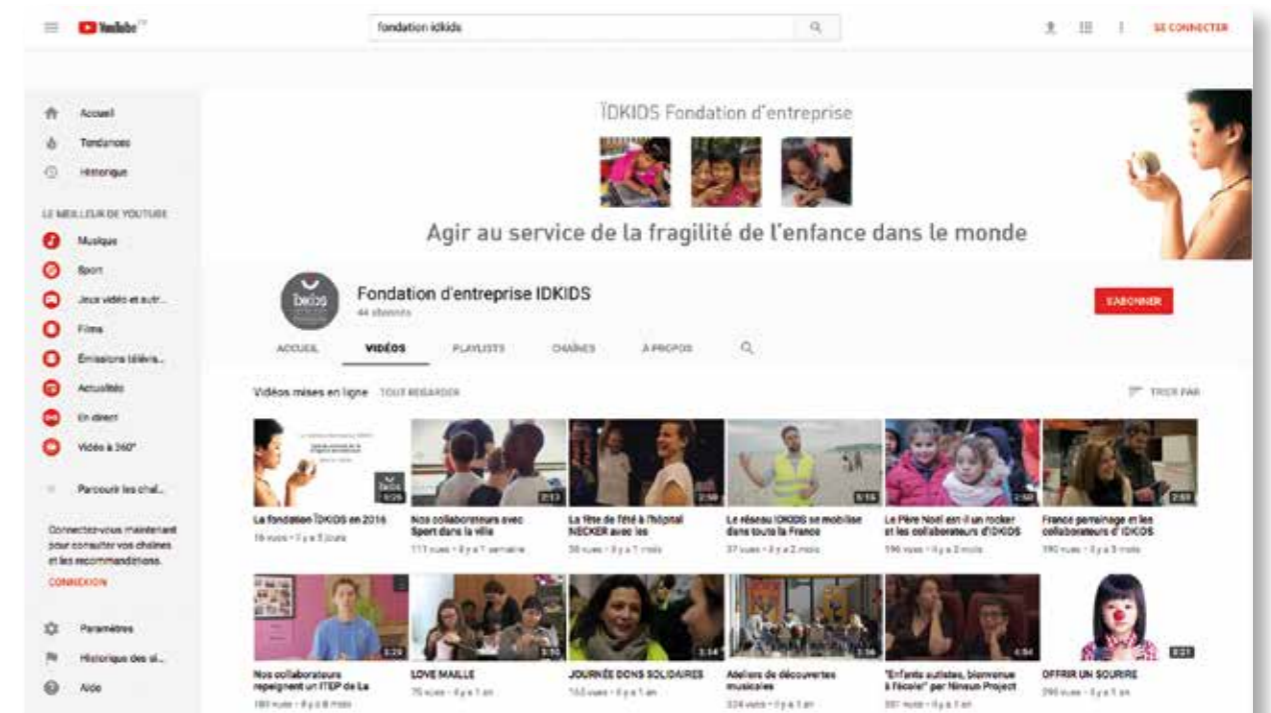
YouTube FR

fondation idkids

SE CONNECTER

Accueil
Tendances
Historique

LE MEILLEUR DE YOUTUBE
Musique
Sport
Jeux vidéo et autr...
Films
Émissions télévis...
Actualités
En direct
Vidéo à 360°

Parcourir les chaî...

Connectez-vous maintenant pour consulter vos chaînes et les recommandations.
CONNEXION

Paramètres
Historique des si...
Aide

ÏDKIDS Fondation d'entreprise

Agir au service de la fragilité de l'enfance dans le monde

Fondation d'entreprise IDKIDS
44 abonnés

S'ABONNER

ACCUEIL
VIDÉOS
PLAYLISTS
CHAÎNES
À PROPOS

Vidéos mises en ligne TOUT REGARDER

TRIER PAR

La fondation ÏDKIDS en 2016
16 vues • Il y a 3 jours

Nos collaborateurs avec Sport dans la ville
111 vues • Il y a 1 semaine

La fête de l'été à l'hôpital NECKER avec les
58 vues • Il y a 1 mois

Le réseau IDKIDS se mobilise dans toute la France
37 vues • Il y a 2 mois

Le Père Noel est il un rocker et les collaborateurs d'IDKIDS
596 vues • Il y a 3 mois

France parrainage et les collaborateurs d'IDKIDS
190 vues • Il y a 3 mois

Nos collaborateurs repeignent un ITEP de La
180 vues • Il y a 8 mois

LOVE MAILLE
75 vues • Il y a 1 an

JOURNÉE DONS SOLIDAIRES
163 vues • Il y a 1 an

Ateliers de découvertes musicales
324 vues • Il y a 1 an

"Enfants autistes, bienvenue à l'école!" par Nineum Project
351 vues • Il y a 1 an

OFFRIR UN SOURIRE
298 vues • Il y a 1 an